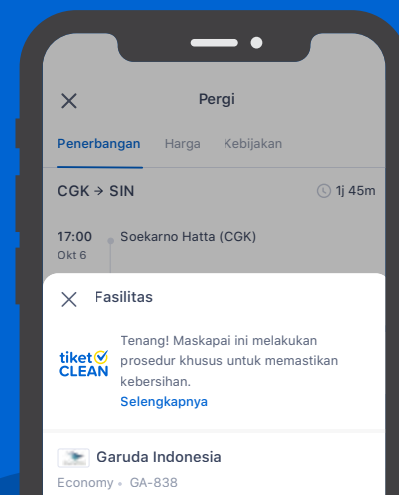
Pergi

Penerbangan Harga Kebijakan

CGK → SIN

1j 45m

17:00
Okt 6

Soekarno Hatta (CGK)

Fasilitas

tiket CLEAN

Tenang! Maskapai ini melakukan prosedur khusus untuk memastikan kebersihan.

Selengkapnya

Garuda Indonesia

Economy • GA-838